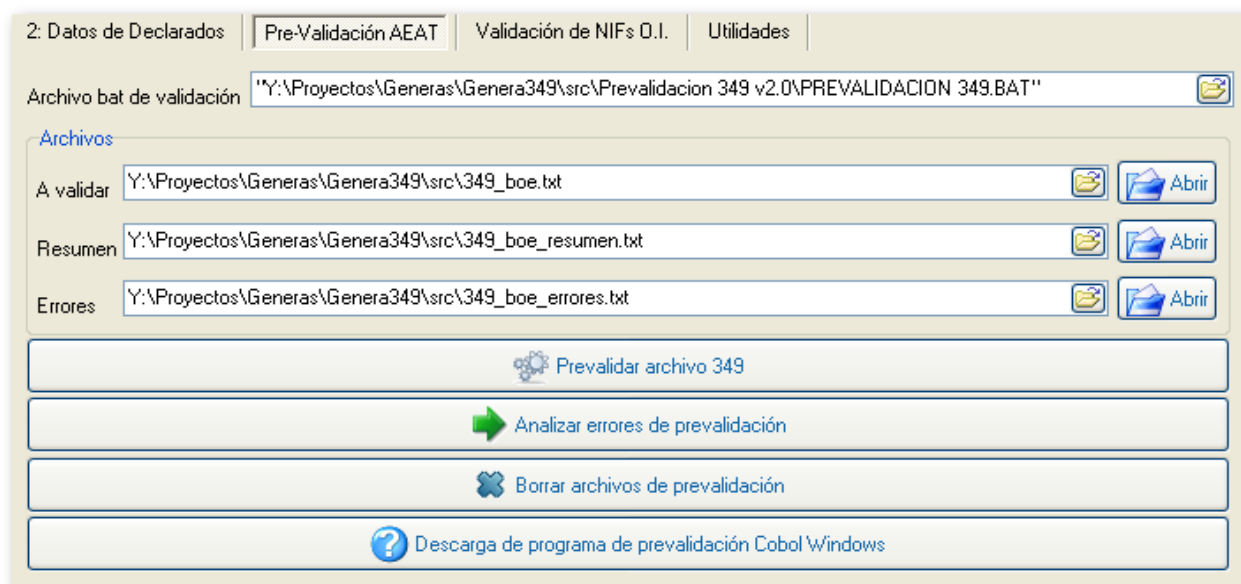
2: Datos de Declarados | Pre-Validación AEAT | Validación de NIFs O.I. | Utilidades

Archivo bat de validación "Y:\Proyectos\Generas\Genera349\src\Prevalidacion 349 v2.0\PREVALIDACION 349.BAT"

Archivos

A validar Y:\Proyectos\Generas\Genera349\src\349_boe.txt Abrir

Resumen Y:\Proyectos\Generas\Genera349\src\349_boe_resumen.txt Abrir

Errores Y:\Proyectos\Generas\Genera349\src\349_boe_errores.txt Abrir

Prevalidar archivo 349

Analizar errores de prevalidación

Borrar archivos de prevalidación

Descarga de programa de prevalidación Cobol Windows